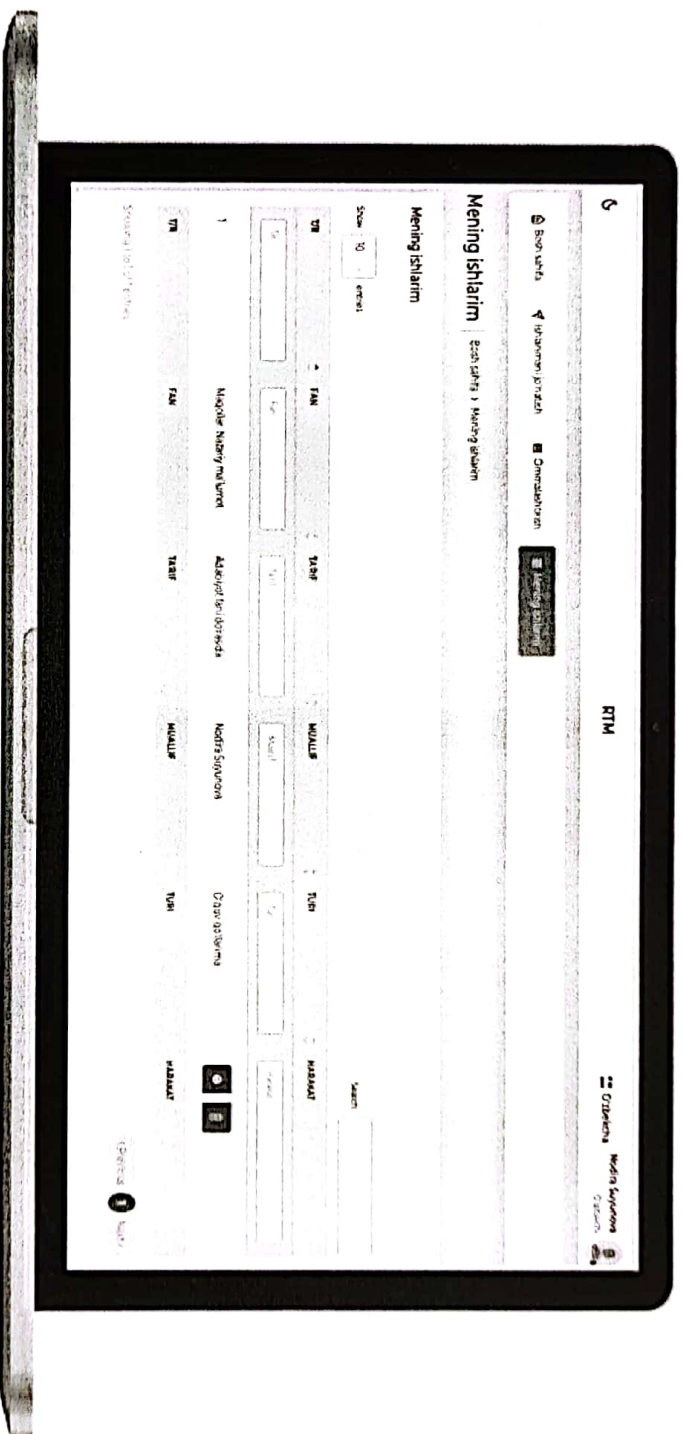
RTM

Bosh sahifa
Ishlanmani jo'natish
Ommalashtirilgan
Mening ishlarim

O'zbekcha
Nodira Suyunova

Mening ishlarim | Bosh sahifa › Mening ishlarim

Mening ishlarim

Show 10 entries

Search:

| T/R | FAN | TA'RIF | MUALLIF | TURI | HARAKAT |
|---|---|---|---|---|---|
| T/r | Fan | Ta'rif | Muallif | Tur | Harakat |
| 1 | Maqolar. Nazariy ma'lumot | Adabiyot fani doirasida | Nodira Suyunova | O'quv qo'llanma | |
| T/R | FAN | TA'RIF | MUALLIF | TURI | HARAKAT |

Showing 1 to 1 of 1 entries

Previous 1 Next